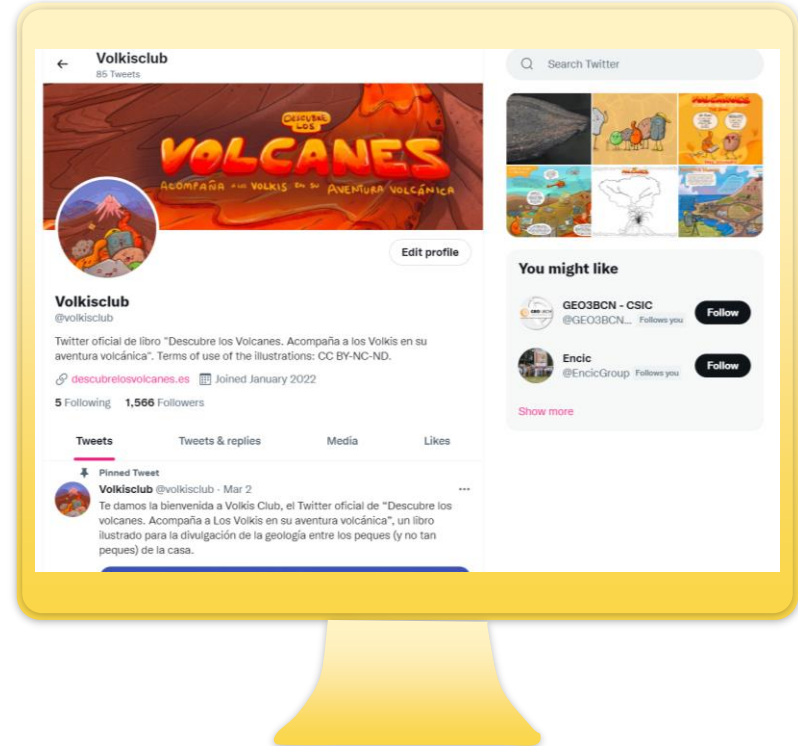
Volkisclub
85 Tweets

DESCUBRE LOS
VOLCANES
ACOMPAÑA A LOS VOLKIS EN SU AVENTURA VOLCÁNICA

Edit profile

Volkisclub
@volkisclub

Twitter oficial de libro "Descubre los Volcanes. Acompaña a los Volkis en su aventura volcánica". Terms of use of the illustrations: CC BY-NC-ND.

descubrelosvolcanes.es Joined January 2022

5 Following 1,566 Followers

Tweets Tweets & replies Media Likes

Pinned Tweet
Volkisclub @volkisclub · Mar 2
Te damos la bienvenida a Volkis Club, el Twitter oficial de "Descubre los volcanes. Acompaña a Los Volkis en su aventura volcánica", un libro ilustrado para la divulgación de la geología entre los peques (y no tan peques) de la casa.

Search Twitter

You might like

GEO3BCN - CSIC
@GEO3BCN... Follows you
Follow

Encic
@EncicGroup Follows you
Follow

Show more